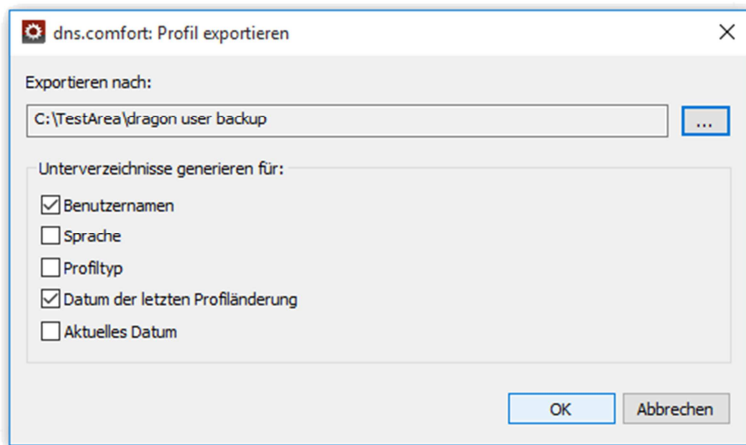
dns.comfort: Profil exportieren

Exportieren nach:

C:\TestArea\dragon user backup

...

Unterverzeichnisse generieren für:

Benutzernamen

Sprache

Profiltyp

Datum der letzten Profiländerung

Aktuelles Datum

OK

Abbrechen